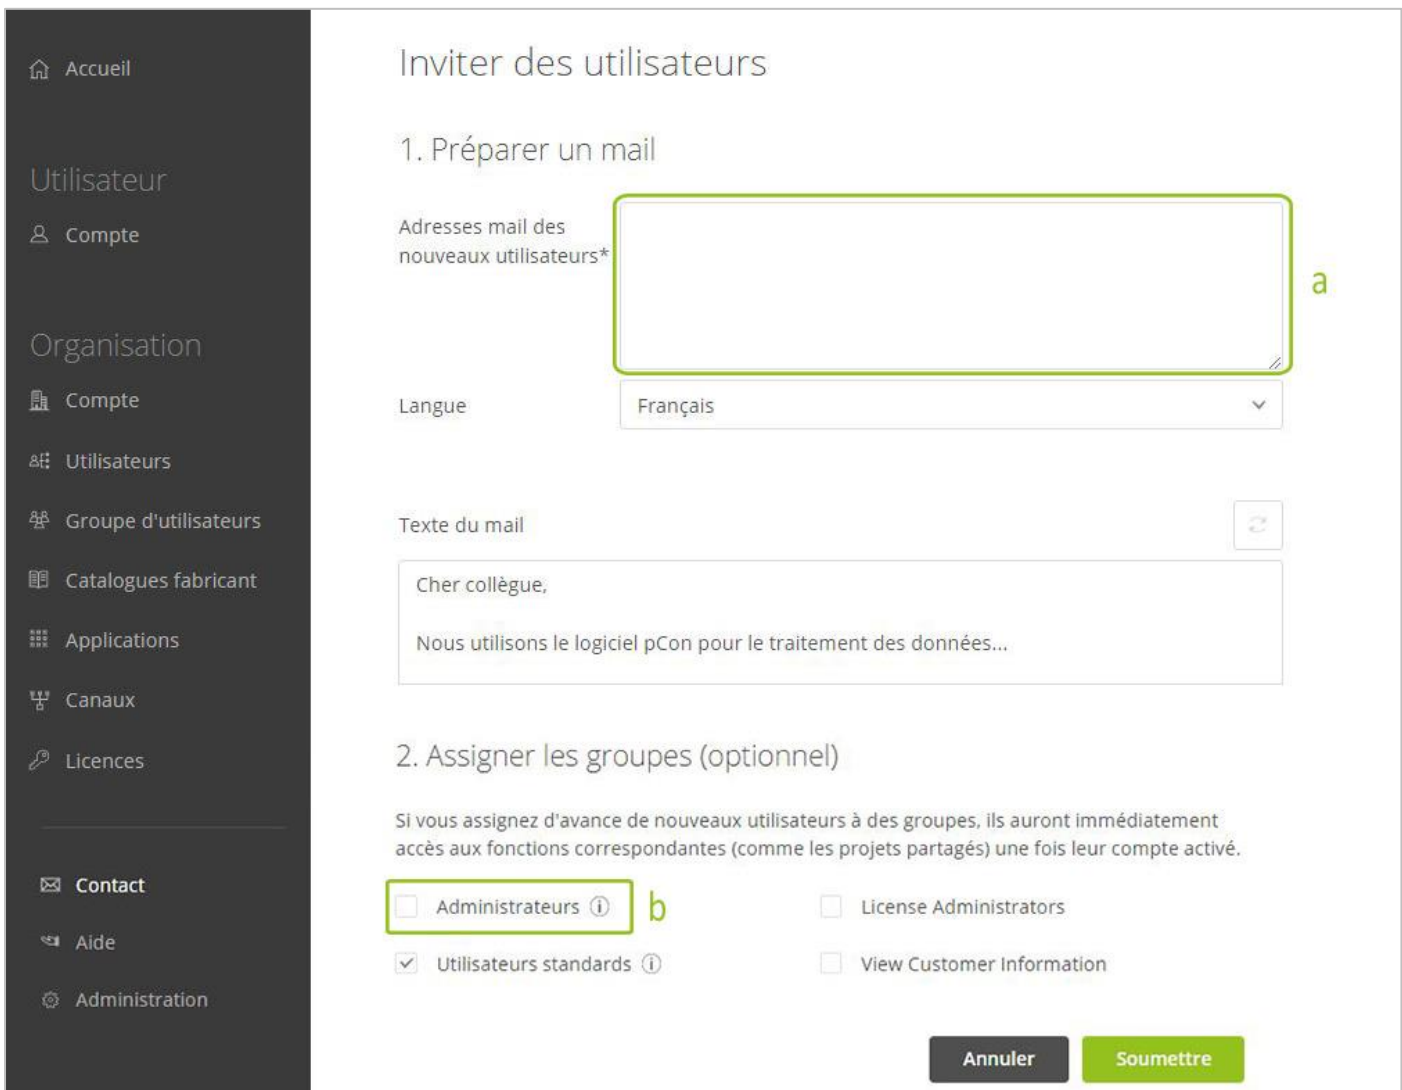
Accueil

Utilisateur

Compte

Organisation

Compte

Utilisateurs

Groupe d'utilisateurs

Catalogues fabricant

Applications

Canaux

Licences

Contact

Aide

Administration

Inviter des utilisateurs

1. Préparer un mail

Adresses mail des nouveaux utilisateurs*

a

Langue

Français

Texte du mail

Cher collègue,

Nous utilisons le logiciel pCon pour le traitement des données...

2. Assigner les groupes (optionnel)

Si vous assignez d'avance de nouveaux utilisateurs à des groupes, ils auront immédiatement accès aux fonctions correspondantes (comme les projets partagés) une fois leur compte activé.

Administrateurs

b

License Administrators

Utilisateurs standards

View Customer Information

Annuler

Soumettre